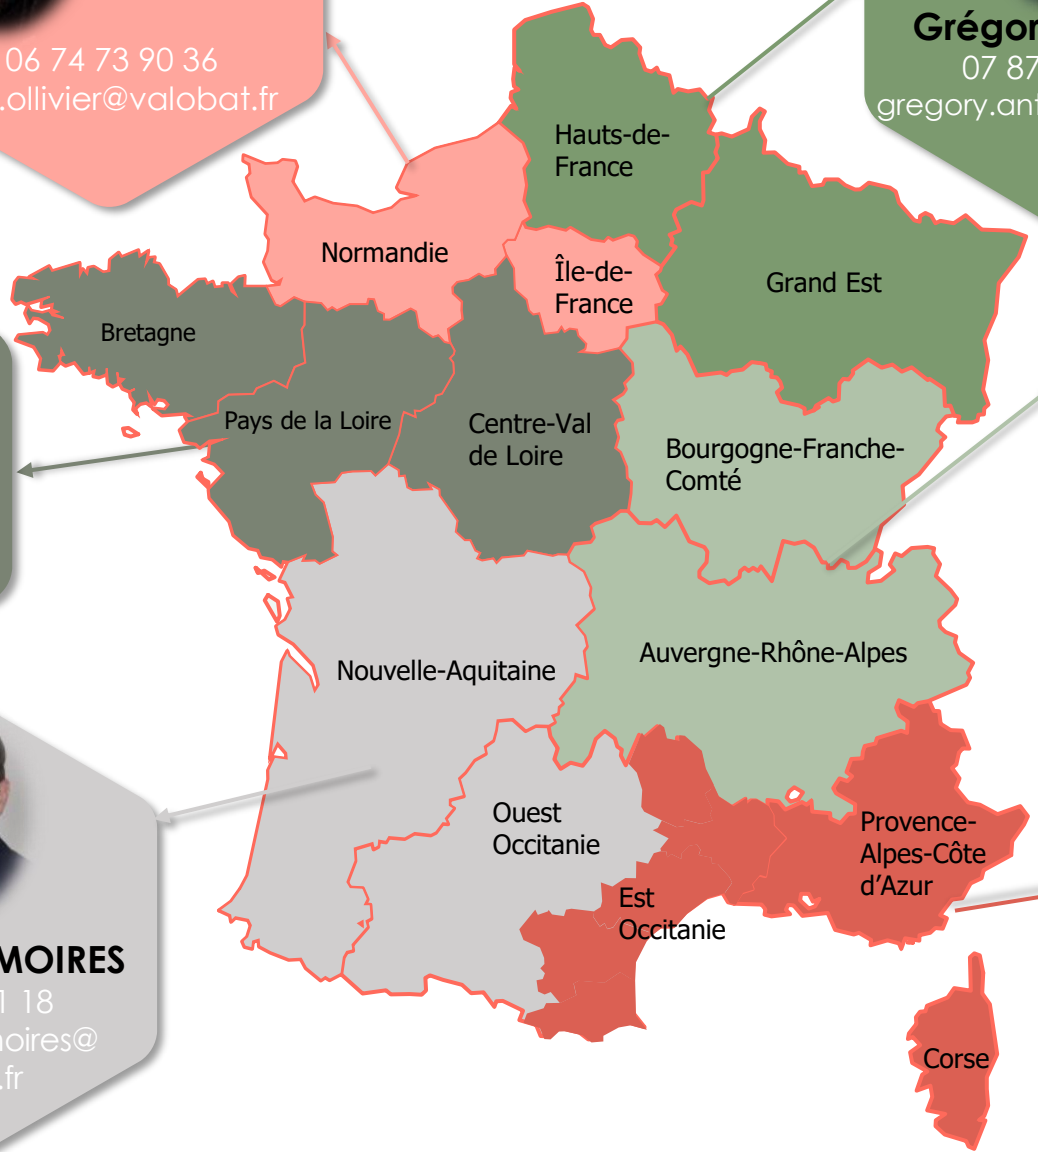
06 74 73 90 36
.ollivier@valobat.fr

Grégor
07 87
gregory.ant

Hauts-de-France

Normandie

Île-de-France

Grand Est

Bretagne

Pays de la Loire

Centre-Val de Loire

Bourgogne-Franche-Comté

Auvergne-Rhône-Alpes

Nouvelle-Aquitaine

Ouest Occitanie

Est Occitanie

Provence-Alpes-Côte d'Azur

Corse

MOIRES
1 18
noires@
.fr